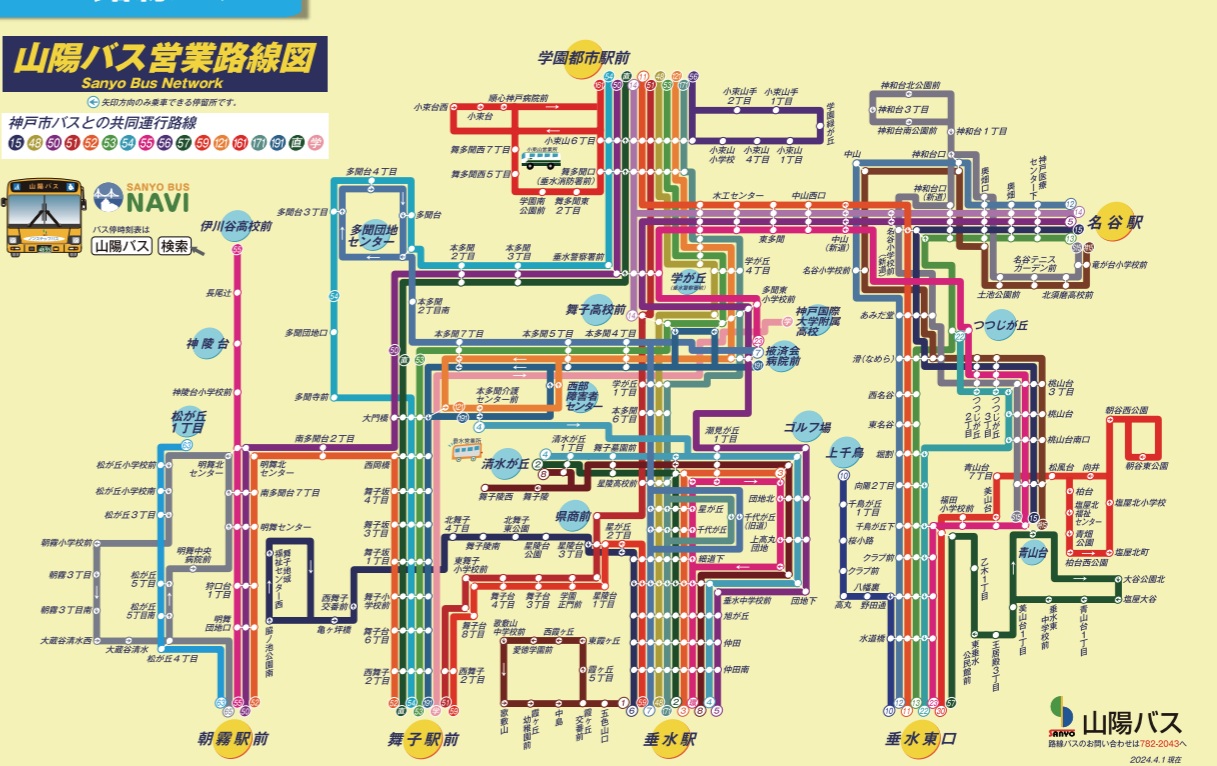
山陽バス営業路線図
Sanyo Bus Network

矢印方向のみ乗車できる停留所です。

神戸市バスとの共同運行路線
15 48 50 51 52 53 54 55 56 57 59 121 161 171 191 直 学

SANYO BUS NAVI
バス停時刻表は
山陽バス 検索

学園都市駅前
名谷駅
朝霧駅前
舞子駅前
垂水駅
垂水東口

小束台西
順心神戸病院前
小束台
舞多聞7丁目
小束山6丁目
舞多聞5丁目
舞多聞口（垂水消防署前）
学園南公園前
舞多聞東2丁目
小束山手2丁目
小束山手1丁目
小束山小学校
小束山4丁目
小束山1丁目
学園緑が丘
多聞台4丁目
多聞台3丁目
多聞台
多聞団地センター
伊川谷高校前
長尾辻
本多聞2丁目
本多聞3丁目
垂水警察署前
木工センター
中山西口
東多聞
中山（新道）
学が丘4丁目
学が丘
舞子高校前
多聞東小学校前
神戸国際大学附属高校
済生会病院前
多聞団地口
本多聞2丁目南
本多聞7丁目
本多聞5丁目
本多聞4丁目
神陵台
神陵台小学校前
多聞寺前
大門橋
本多聞介護センター前
西部障害者センター
学が丘1丁目
本多聞1丁目
松が丘1丁目
南多聞台2丁目
潮見が丘1丁目
ゴルフ場
清水が丘1丁目
舞子墓園前
清水が丘
舞子陵西
舞子陵
星陵高校前
松が丘小学校前
朝霧北センター
明舞北センター
松が丘小学校東
南多聞台7丁目
西脇橋
舞子坂4丁目
舞子坂3丁目
舞子坂1丁目
松が丘3丁目
明舞センター
明舞中央病院前
朝霧小学校前
朝霧3丁目
朝霧3丁目南
松が丘5丁目
松が丘5丁目南
狩口台1丁目
明舞団地前
大蔵谷清水西
大蔵谷清水
松が丘4丁目
播磨社会福祉センター西
歯ノ池公園前
西舞子交番前
亀ヶ坪橋
西舞子小学校前
舞子台6丁目
西舞子2丁目
北舞子4丁目
北舞子東公園
星陵台公園
星陵台3丁目
星が丘2丁目
舞子台4丁目
舞子台3丁目
学園正門前
星陵台1丁目
舞子台8丁目
歌敷山中学校前
西霞ヶ丘
東霞ヶ丘
愛徳学園前
霞ヶ丘5丁目
歌敷山
霞ヶ丘幼稚園前
中島
霞ヶ丘交番前
五色山口
県商前
星が丘
千代が丘
千代が丘（旧道）
上高丸団地
細道下
垂水中学校前
旭が丘
仲田
仲田南
団地北
団地下
上千鳥
向井台2丁目
向井が丘1丁目
千鳥が丘下
桜小路
クラブ前
八幡東
高丸
野田通
水道橋
中山
神和台北公園前
神和台3丁目
神和台南公園前
神和台1丁目
神和台口
奥畑口
奥畑
神戸医療センター下
神和台口（新道）
名谷小学校前
名谷小学校（新道）
あみだ堂
滑（なめら）
西名谷
東名谷
堀割
名谷テニスガーデン前
土池公園前
竜が台小学校前
北須磨高校前
つつじが丘
つつじが丘3丁目
つつじが丘2丁目
桃山台3丁目
桃山台
桃山台南口
朝谷西公園
朝谷東公園
青山台7丁目
美山台
福田小学校前
松風台
向井
柏台
塩屋北福祉センター
塩屋北小学校
青山台
青谷公園
塩屋北町
柏台西公園
乙木1丁目
美山台1丁目
垂水中学校前
青山台1丁目
大谷公園北
塩屋大谷
東垂水公民館前
王居殿3丁目

山陽バス
路線バスのお問い合わせは782-2043へ
2024.4.1 現在